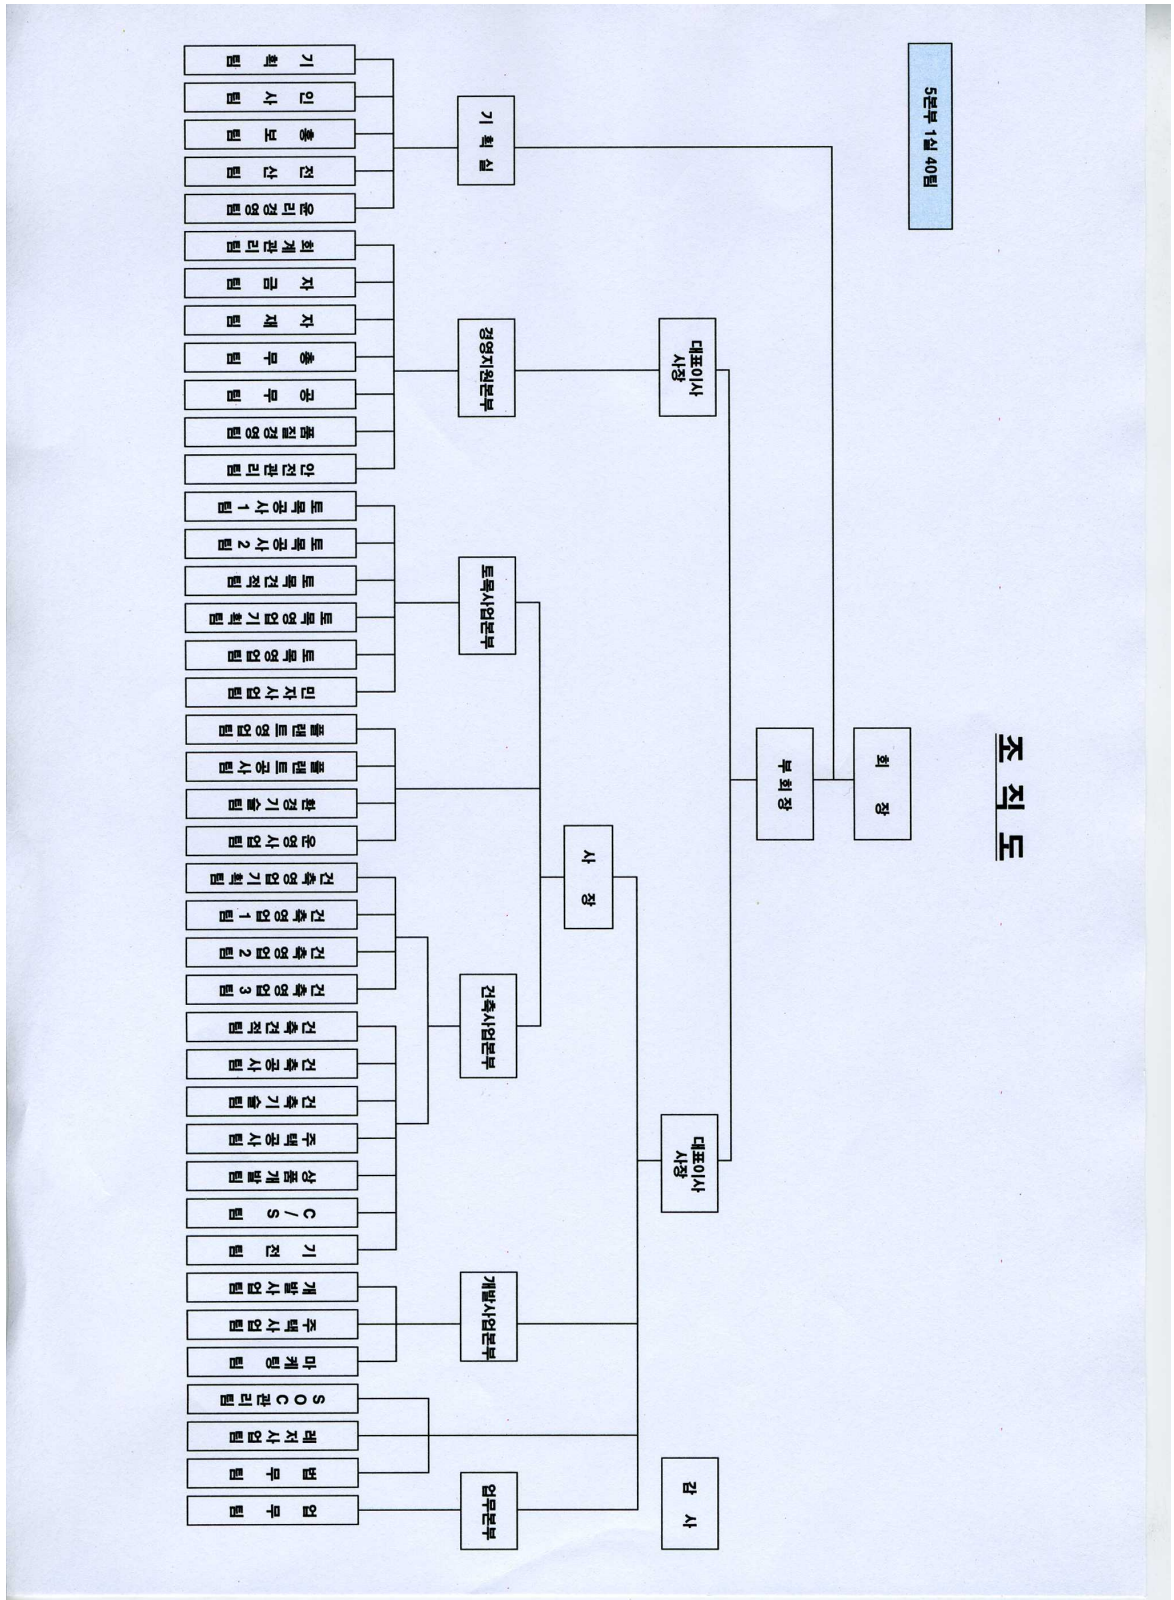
조 직 도

5본부 1실 40팀

회 장

부 회 장

대표이사 사장

대표이사 사장

사 장

감 사

기 획 실

기 획 팀
인 사 팀
홍 보 팀
전 산 팀
윤리경영팀

경영지원본부

회계관리팀
자 금 팀
자 재 팀
총 무 팀
공 무 팀
품질경영팀
안전관리팀

토목사업본부

토목공사1팀
토목공사2팀
토목견적팀
토목영업기획팀
토목영업팀
민자사업팀

플랜트영업팀
플랜트공사팀
환경기술팀
운영사업팀

건축사업본부

건축영업기획팀
건축영업1팀
건축영업2팀
건축영업3팀
건축견적팀
건축공사팀
건축기술팀
주택공사팀
상품개발팀
C/S 팀
기 전 팀

개발사업본부

개발사업팀
주택사업팀
마 케 팅 팀

SOC관리팀
레저사업팀
법 무 팀

업무본부

업 무 팀